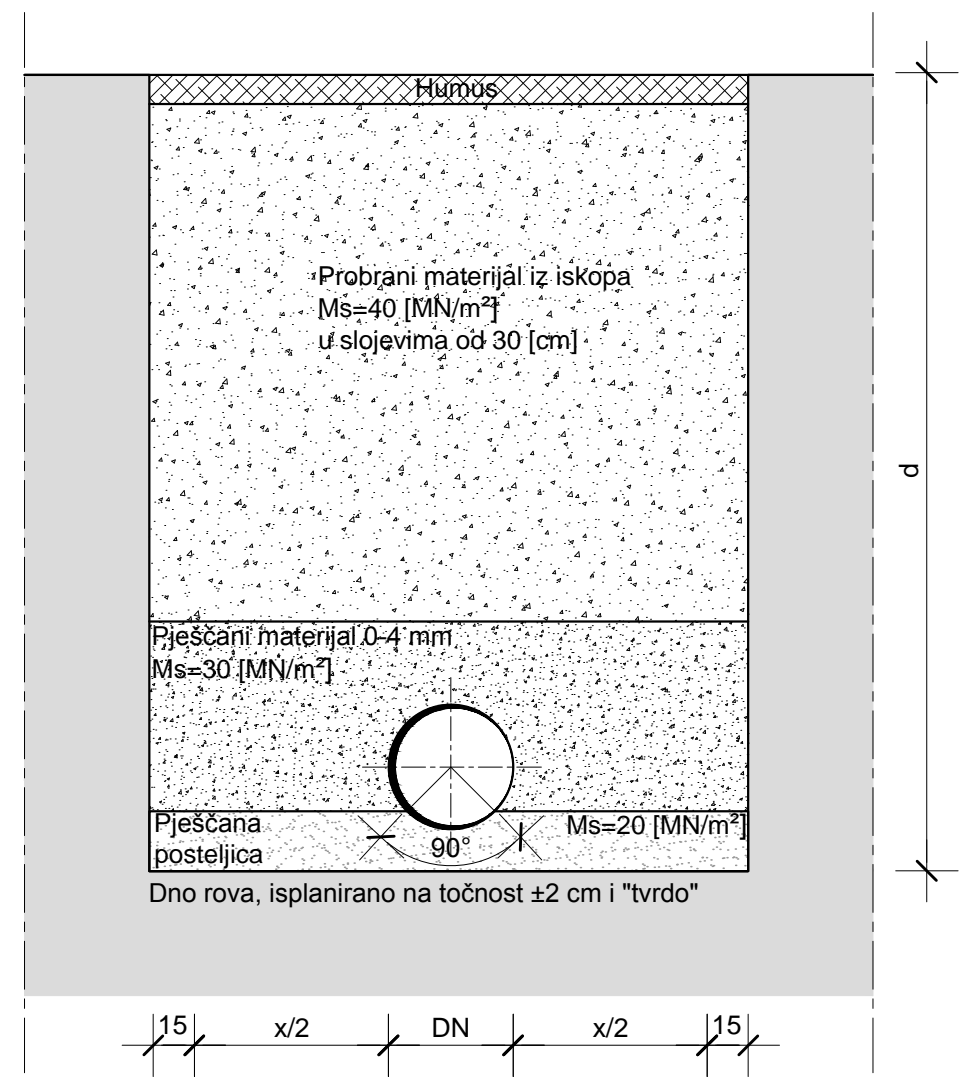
Humus

Probrani materijal iz iskopa
Ms=40 [MN/m²]
u slojevima od 30 [cm]

d

Pješčani materijal 0-4 mm
Ms=30 [MN/m²]

Pješčana
posteljica

90°

Ms=20 [MN/m²]

Dno rova, isplanirano na točnost ±2 cm i "tvrdo"

15 x/2 DN x/2 15